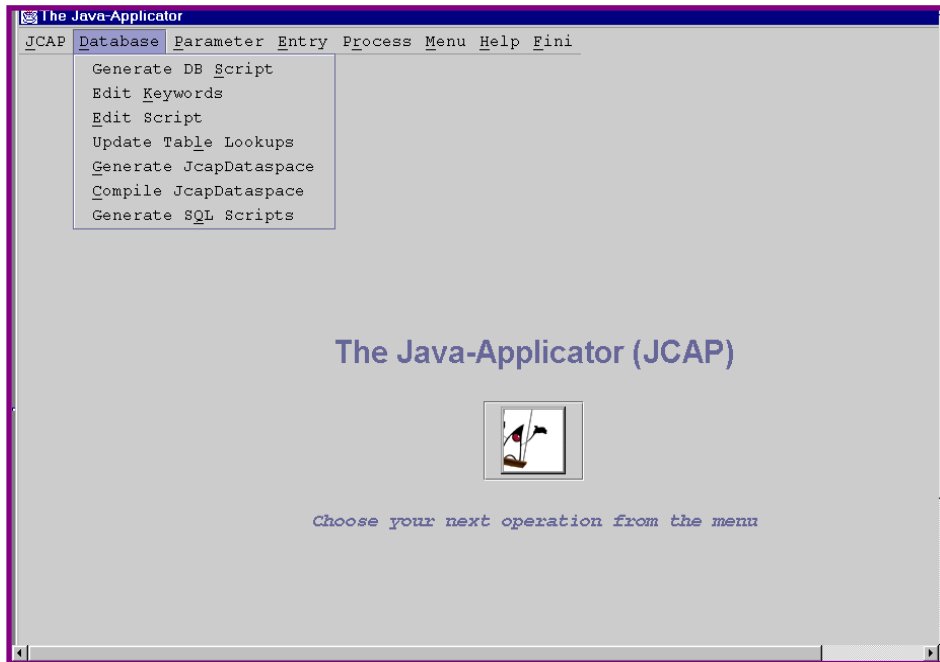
The Java-Applicator

JCAP Database Parameter Entry Process Menu Help Fini

Generate DB Script
Edit Keywords
Edit Script
Update Table Lookups
Generate JcapDataspace
Compile JcapDataspace
Generate SQL Scripts

The Java-Applicator (JCAP)

Choose your next operation from the menu